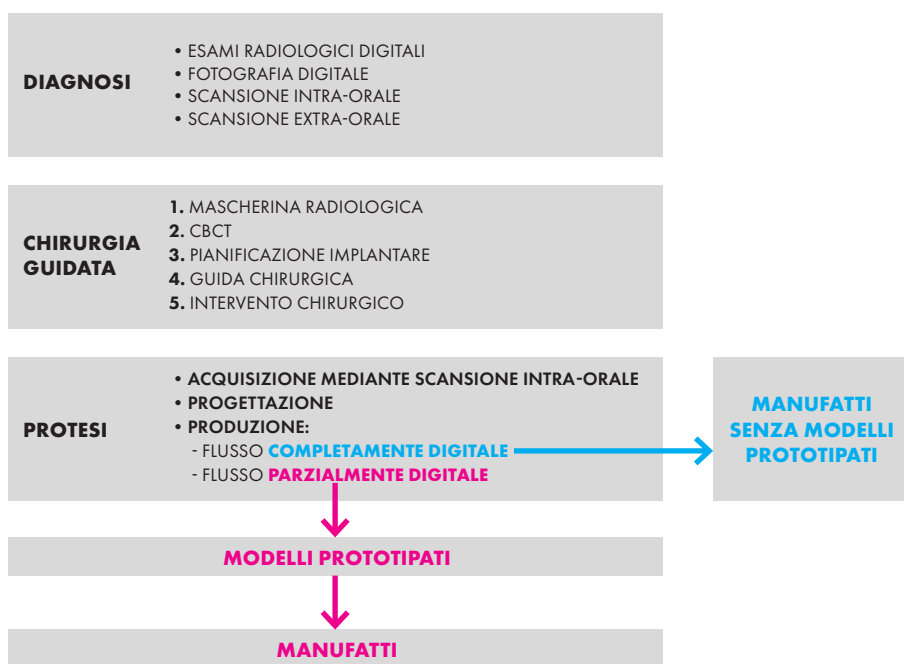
DIAGNOSI

• ESAMI RADIOLOGICI DIGITALI
• FOTOGRAFIA DIGITALE
• SCANSIONE INTRA-ORALE
• SCANSIONE EXTRA-ORALE

CHIRURGIA GUIDATA

1. MASCHERINA RADIOLOGICA
2. CBCT
3. PIANIFICAZIONE IMPLANTARE
4. GUIDA CHIRURGICA
5. INTERVENTO CHIRURGICO

PROTESI

• ACQUISIZIONE MEDIANTE SCANSIONE INTRA-ORALE
• PROGETTAZIONE
• PRODUZIONE:
- FLUSSO COMPLETAMENTE DIGITALE
- FLUSSO PARZIALMENTE DIGITALE

MANUFATTI SENZA MODELLI PROTOTIPATI

MODELLI PROTOTIPATI

MANUFATTI